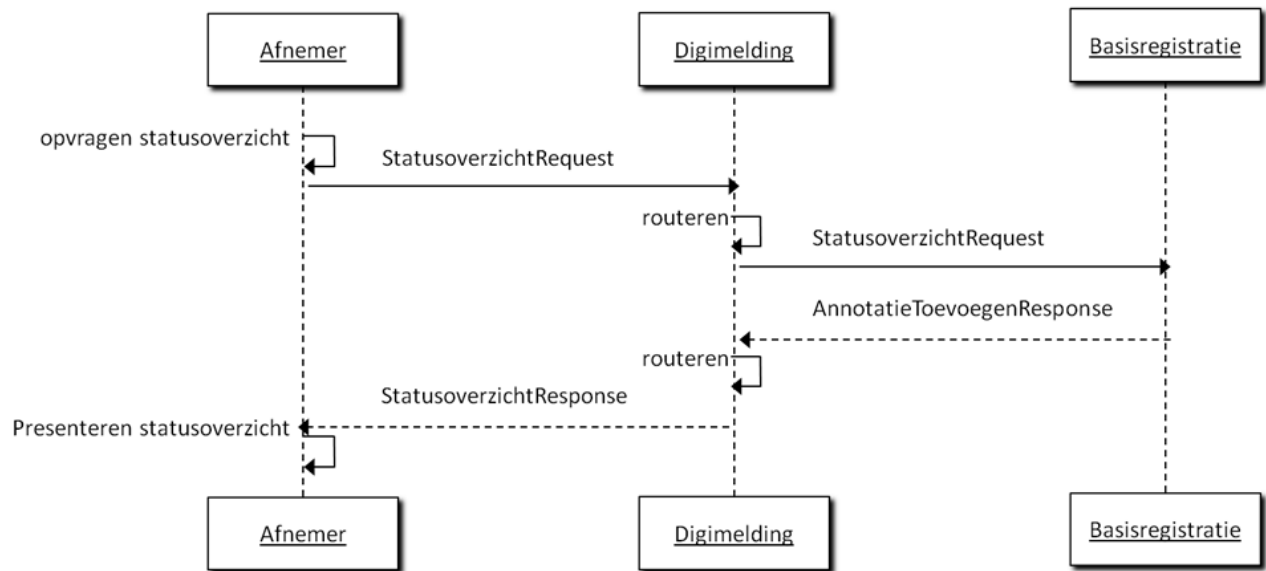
Afnemer

Digimelding

Basisregistratie

opvragen statusoverzicht

StatusoverzichtRequest

routeren

StatusoverzichtRequest

AnnotatieToevoegenResponse

routeren

StatusoverzichtResponse

Presenteren statusoverzicht

Afnemer

Digimelding

Basisregistratie